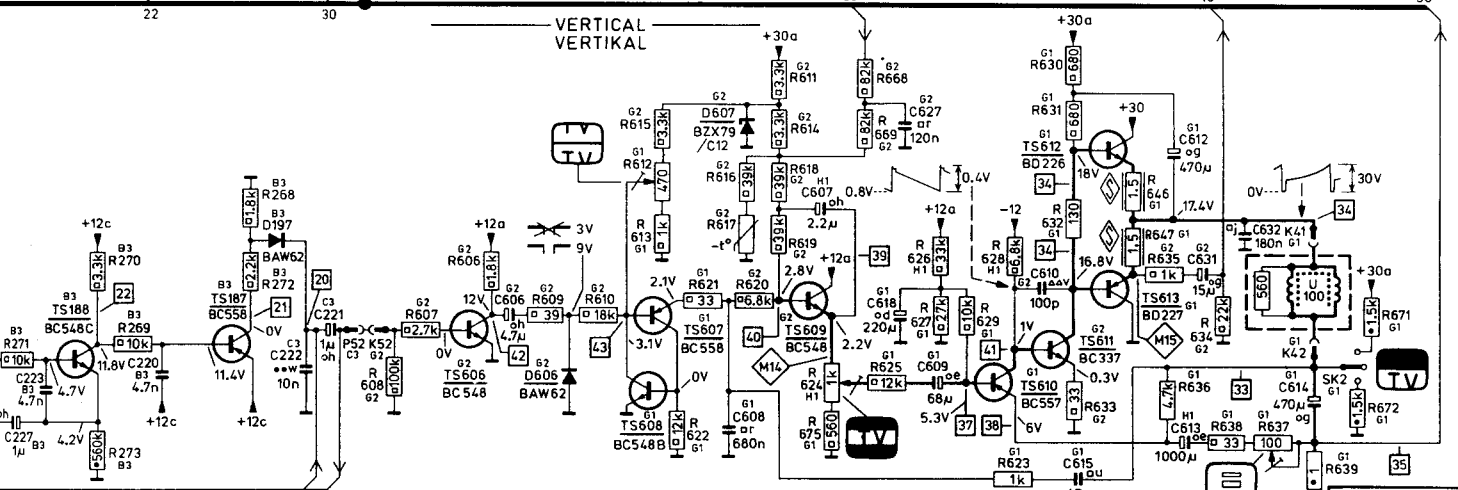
22
30
VERTICAL
VERTIKAL
+30a
+30a
G2 R611 3.3k
G2 R668 82k
G1 R630 680
G2 R615 3.3k
D607 BZX79 /C12
G2 R614 3.3k
R 669 82k G2
C627 ar 120n
G1 R631 680
+30
TV TV
G1 R612 470
G2 R616 39k
R618 39k
H1 C607 oh 2.2μ
0.8V
0.4V
G1 TS612 BD226
G1 C612 og 470μ
0V
30V
R 613 1k G1
R617 -t°
R619 39k
18V
R 646 1.5 G1
34
B3 R268 1.8k
D197 BAW62
B3 R272 2.2k
3V
9V
39
+12a
-12
R 632 130
R647 1.5 G1
17.4V
C632 180n aj
K41 G1
34
+12c
B3 R270 3.3k
B3 TS187 BC558
21
20
+12a
G2 R606 1.8k
2.1V
2.8V
+12a
G2 R626 H1 33k
R 628 H1 6.8k
34
16.8V
R635 1k
C631 og 15μ
560
U 100
+30a
B3 TS188 BC548C
22
0V
C3 C221 1μ oh
12V
C606 oh 4.7μ
G2 R609 39
G2 R610 18k
G1 R621 33
G2 R620 6.8k
G1 C618 od 220μ
R 627 27k G1
R 629 10k G1
G2 C610 100p
R 634 22k G2
R671 1.5k G1
B3 R271 10k
B3 R269 10k
G2 R607 2.7k
TS607 BC558
G2 TS609 BC548
G1
40
1V
TS613 BD227
M15
K42 G1
11.8V
C220
PS2 K52
42
43
3.1V
2.2V
G2 TS611 BC337
C223 4.7n
4.7V
B3 4.7n
C3 C222 10n
R 608 100k G2
0V
TS606 BC548
D606 BAW62
M14
R 624 1k H1
R625 12k
C609 68μ oe
G1 41
0.3V
G1 R636 4.7k
33
C614 470μ og
SK2 G1
TV
11.4V
+12c
+12c
0V
TS608 BC548B
12k
R 622 G1
5.3V
37
38
TS610 BC557
R633 33 G2
R672 1.5k G1
C227 1μ B3
4.2V
R273 560k B3
C608 ar 680n
R 675 560 G1
TV
-6V
H1 C613 oe 1000μ
R638 33
R637 100 G1
G1 R623 1k
C615 au
R639
35